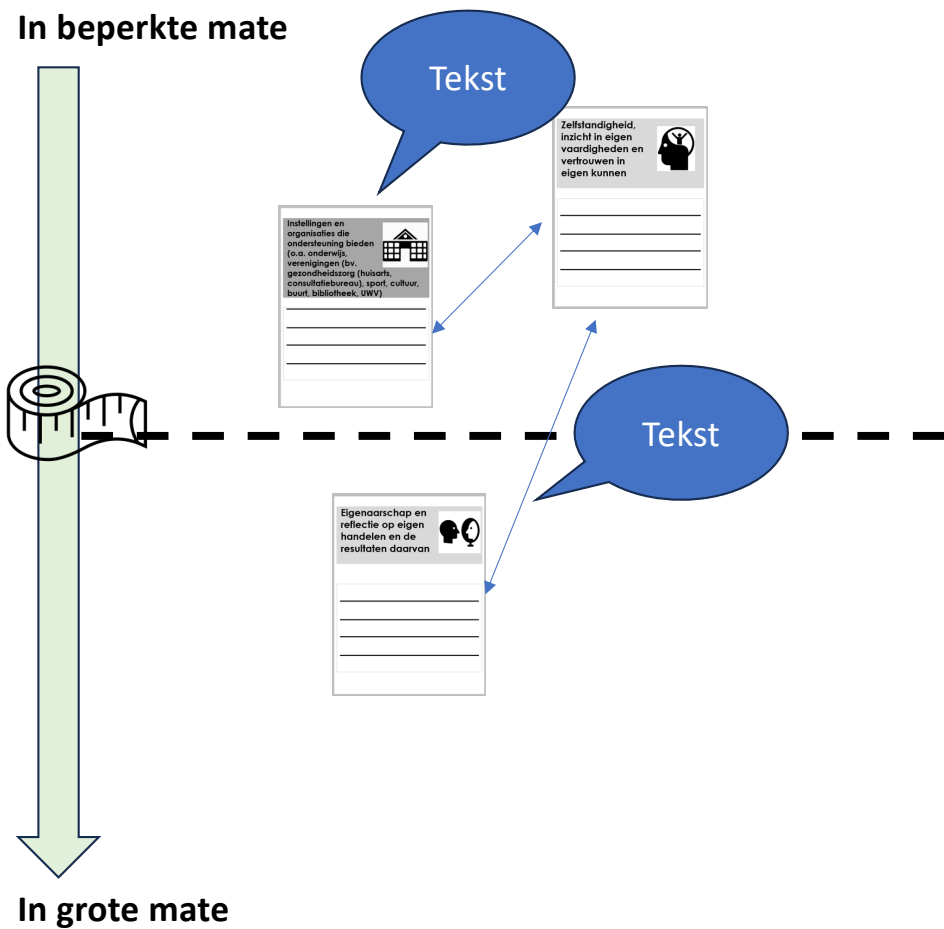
In beperkte mate

Tekst

Zelfstandigheid, inzicht in eigen vaardigheden en vertrouwen in eigen kunnen

Instellingen en organisaties die ondersteuning bieden (o.a. onderwijs, verenigingen (bv. gezondheidszorg (huisarts, consultatiebureau), sport, cultuur, buurt, bibliotheek, UWV)

Tekst

Eigenaarschap en reflectie op eigen handelen en de resultaten daarvan

In grote mate